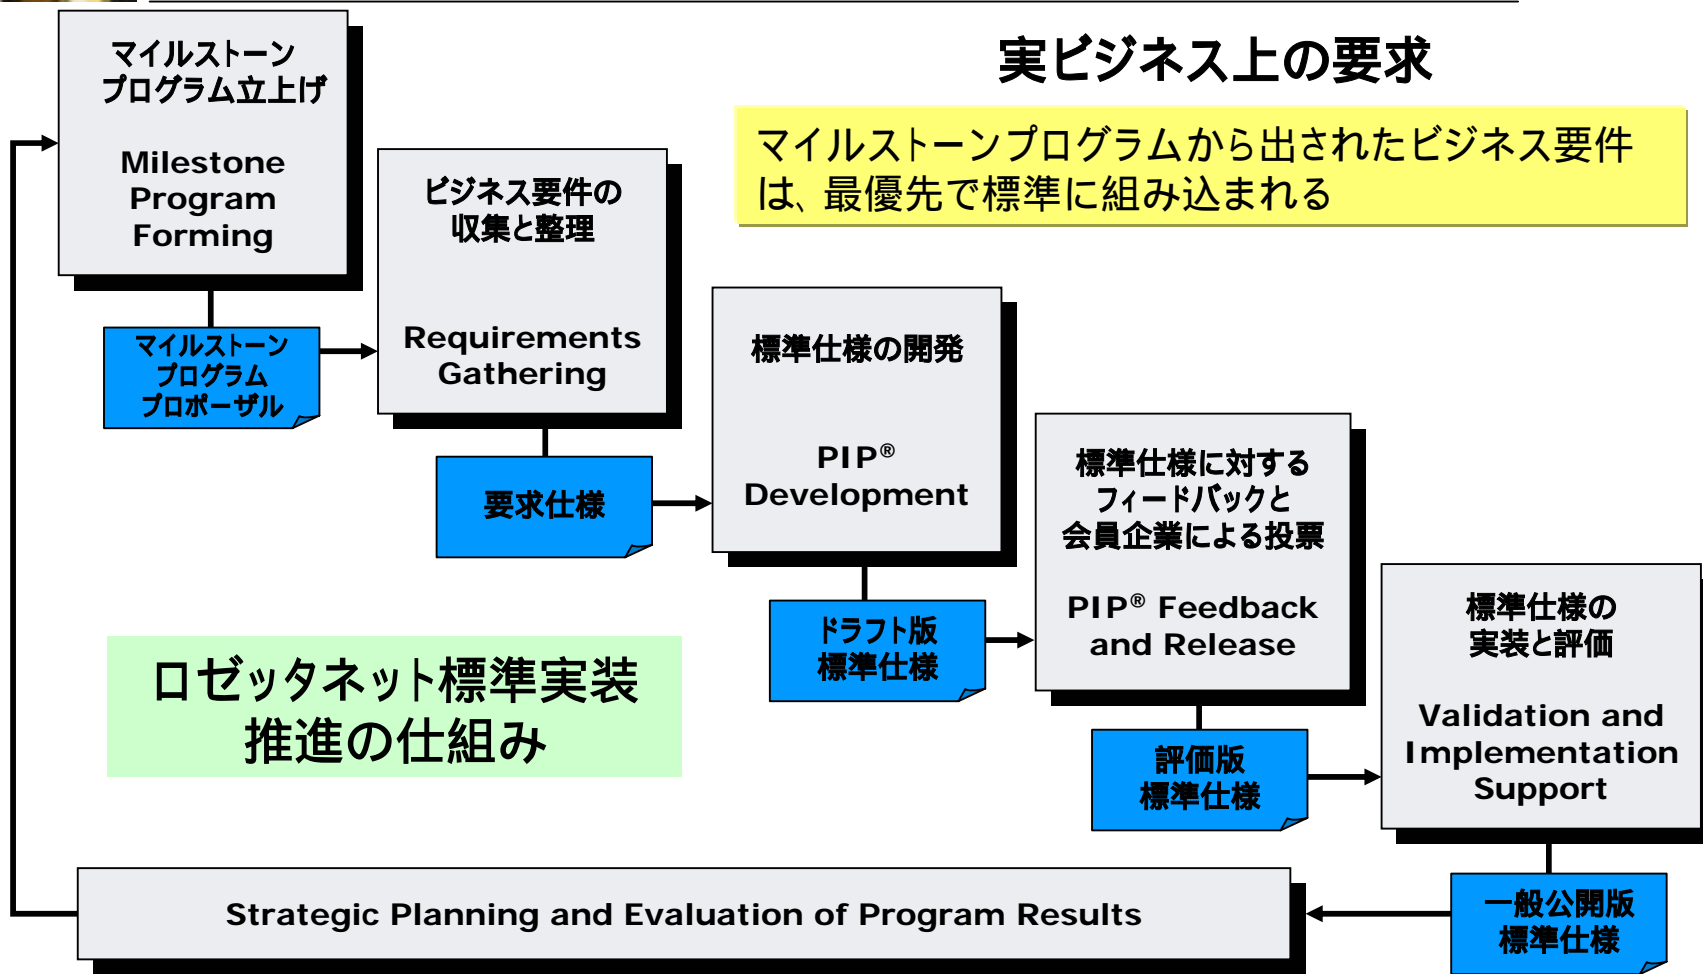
マイルストーン
プログラム立上げ

Milestone Program Forming

マイルストーン
プログラム
プロポーザル

ビジネス要件の
収集と整理

Requirements Gathering

要求仕様

標準仕様の開発

PIP® Development

ドラフト版
標準仕様

標準仕様に対する
フィードバックと
会員企業による投票

PIP® Feedback and Release

評価版
標準仕様

標準仕様の
実装と評価

Validation and Implementation Support

一般公開版
標準仕様

Strategic Planning and Evaluation of Program Results

実ビジネス上の要求

マイルストーンプログラムから出されたビジネス要件は、最優先で標準に組み込まれる

ロゼッタネット標準実装
推進の仕組み